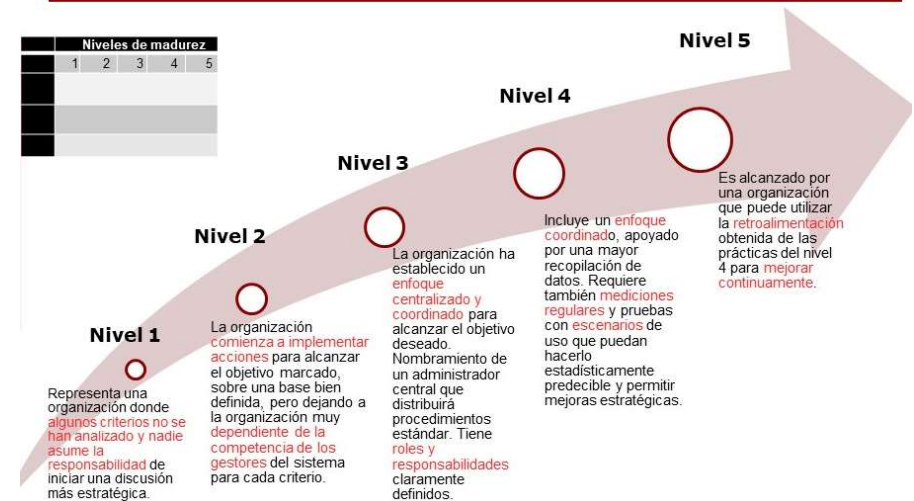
| | Niveles de madurez | | | | |
|---|---|---|---|---|---|
| | 1 | 2 | 3 | 4 | 5 |
| | | | | | |
| | | | | | |
| | | | | | |

Nivel 5

Nivel 4

Nivel 3

Nivel 2

Nivel 1

Representa una organización donde algunos criterios no se han analizado y nadie asume la responsabilidad de iniciar una discusión más estratégica.

La organización comienza a implementar acciones para alcanzar el objetivo marcado, sobre una base bien definida, pero dejando a la organización muy dependiente de la competencia de los gestores del sistema para cada criterio.

La organización ha establecido un enfoque centralizado y coordinado para alcanzar el objetivo deseado. Nombramiento de un administrador central que distribuirá procedimientos estándar. Tiene roles y responsabilidades claramente definidos.

Incluye un enfoque coordinado, apoyado por una mayor recopilación de datos. Requiere también mediciones regulares y pruebas con escenarios de uso que puedan hacerlo estadísticamente predecible y permitir mejoras estratégicas.

Es alcanzado por una organización que puede utilizar la retroalimentación obtenida de las prácticas del nivel 4 para mejorar continuamente.